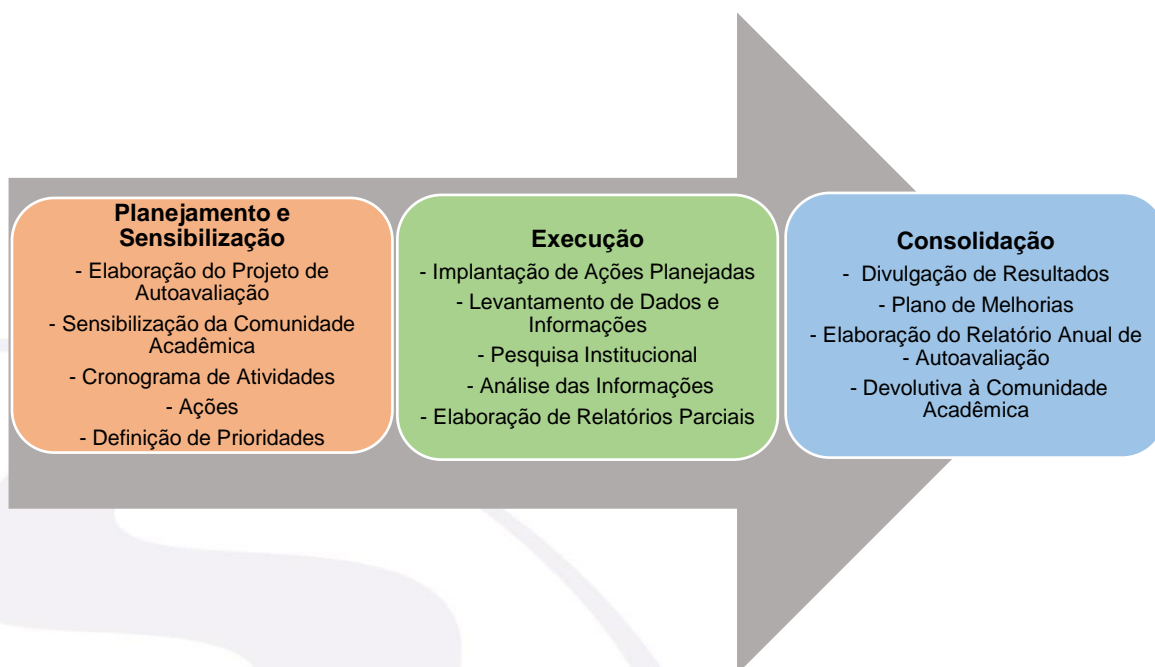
Planejamento e Sensibilização
- Elaboração do Projeto de Autoavaliação
- Sensibilização da Comunidade Acadêmica
- Cronograma de Atividades
- Ações
- Definição de Prioridades

Execução
- Implantação de Ações Planejadas
- Levantamento de Dados e Informações
- Pesquisa Institucional
- Análise das Informações
- Elaboração de Relatórios Parciais

Consolidação
- Divulgação de Resultados
- Plano de Melhorias
- Elaboração do Relatório Anual de Autoavaliação
- Devolutiva à Comunidade Acadêmica